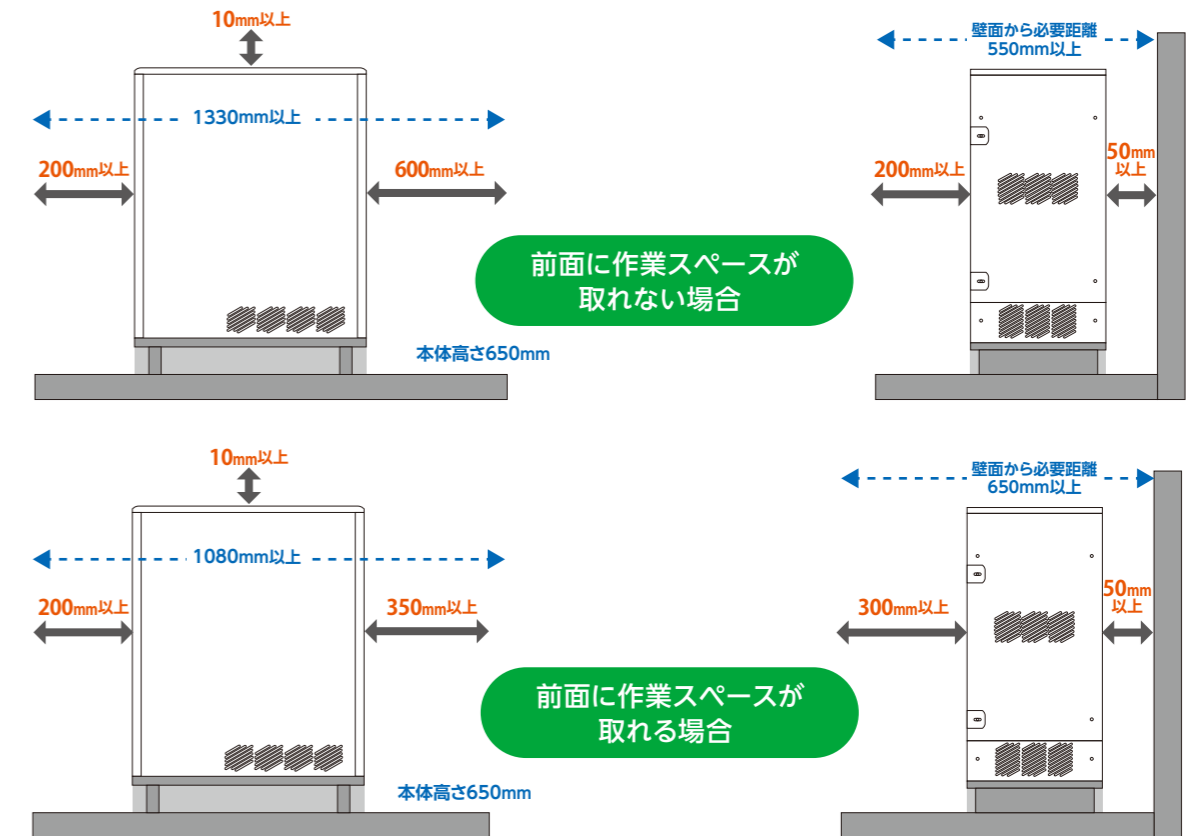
10mm以上

1330mm以上

200mm以上

600mm以上

本体高さ650mm

前面に作業スペースが取れない場合

壁面から必要距離
550mm以上

200mm以上

50mm以上

10mm以上

1080mm以上

200mm以上

350mm以上

本体高さ650mm

前面に作業スペースが取れる場合

壁面から必要距離
650mm以上

300mm以上

50mm以上